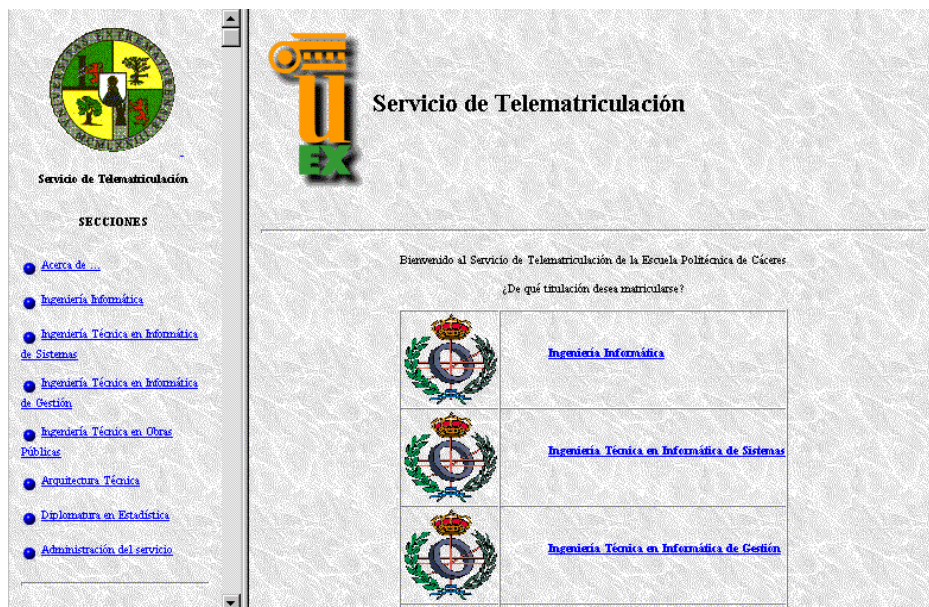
Servicio de Telematriculación

SECCIONES

Acerca de ...

Ingeniería Informática

Ingeniería Técnica en Informática de Sistemas

Ingeniería Técnica en Informática de Gestión

Ingeniería Técnica en Obras Públicas

Arquitectura Técnica

Diplomatura en Estadística

Administración del servicio

UEX

Servicio de Telematriculación

Bienvenido al Servicio de Telematriculación de la Escuela Politécnica de Cáceres

¿De qué titulación desea matricularse?

| | |
|---|---|
| | Ingeniería Informática |
| | Ingeniería Técnica en Informática de Sistemas |
| | Ingeniería Técnica en Informática de Gestión |